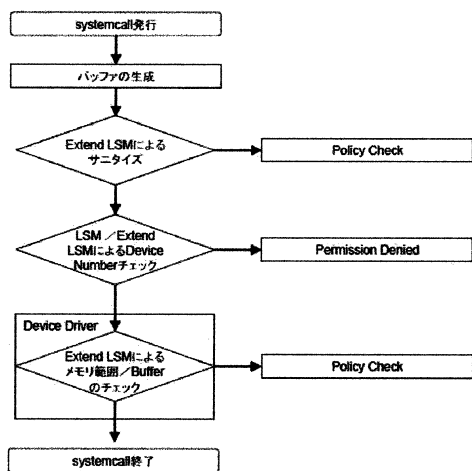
systemcall発行

バッファの生成

Extend LSMによるサニタイズ

Policy Check

LSM／Extend LSMによるDevice Numberチェック

Permission Denied

Device Driver

Extend LSMによるメモリ範囲／Bufferのチェック

Policy Check

systemcall終了